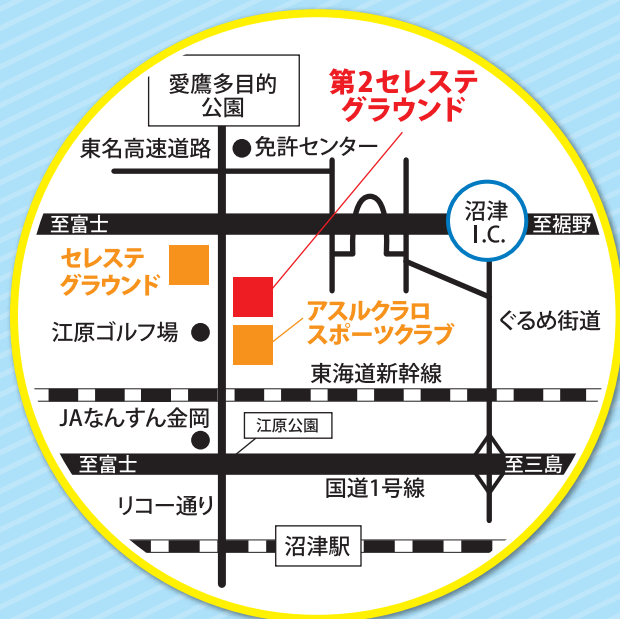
愛鷹多目的公園

第2セレステグラウンド

東名高速道路

免許センター

至富士

沼津 I.C.

至裾野

セレステグラウンド

アスルクラロスポーツクラブ

江原ゴルフ場

ぐるめ街道

東海道新幹線

JAなんすん金岡

江原公園

至富士

至三島

国道1号線

リコー通り

沼津駅